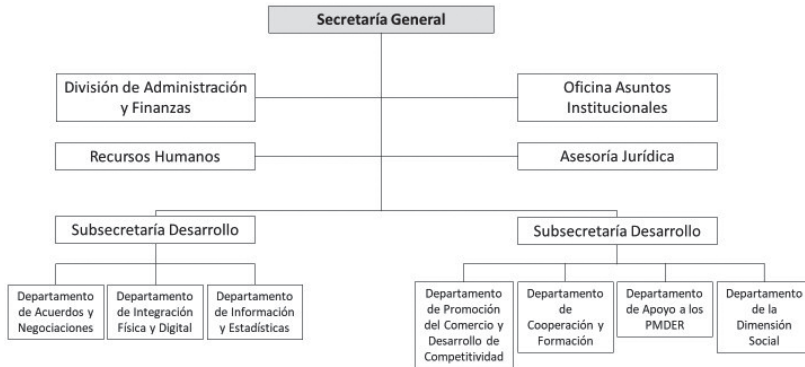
Secretaría General

División de Administración y Finanzas

Oficina Asuntos Institucionales

Recursos Humanos

Asesoría Jurídica

Subsecretaría Desarrollo

Subsecretaría Desarrollo

Departamento de Acuerdos y Negociaciones

Departamento de Integración Física y Digital

Departamento de Información y Estadísticas

Departamento de Promoción del Comercio y Desarrollo de Competitividad

Departamento de Cooperación y Formación

Departamento de Apoyo a los PMDER

Departamento de la Dimensión Social